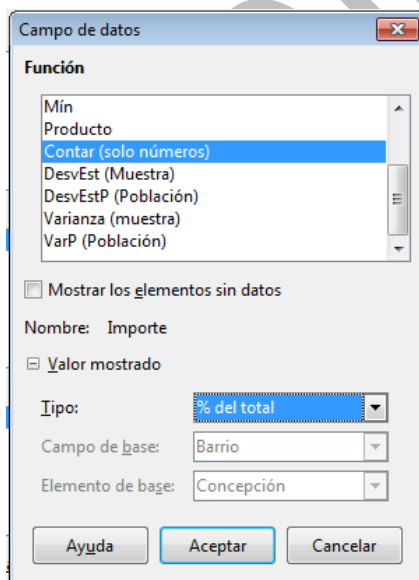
Campo de datos

Función

Mín
Producto
Contar (solo números)
DesvEst (Muestra)
DesvEstP (Población)
Varianza (muestra)
VarP (Población)

Mostrar los elementos sin datos

Nombre: Importe

Valor mostrado

Tipo: % del total

Campo de base: Barrio

Elemento de base: Concepción

Ayuda Aceptar Cancelar